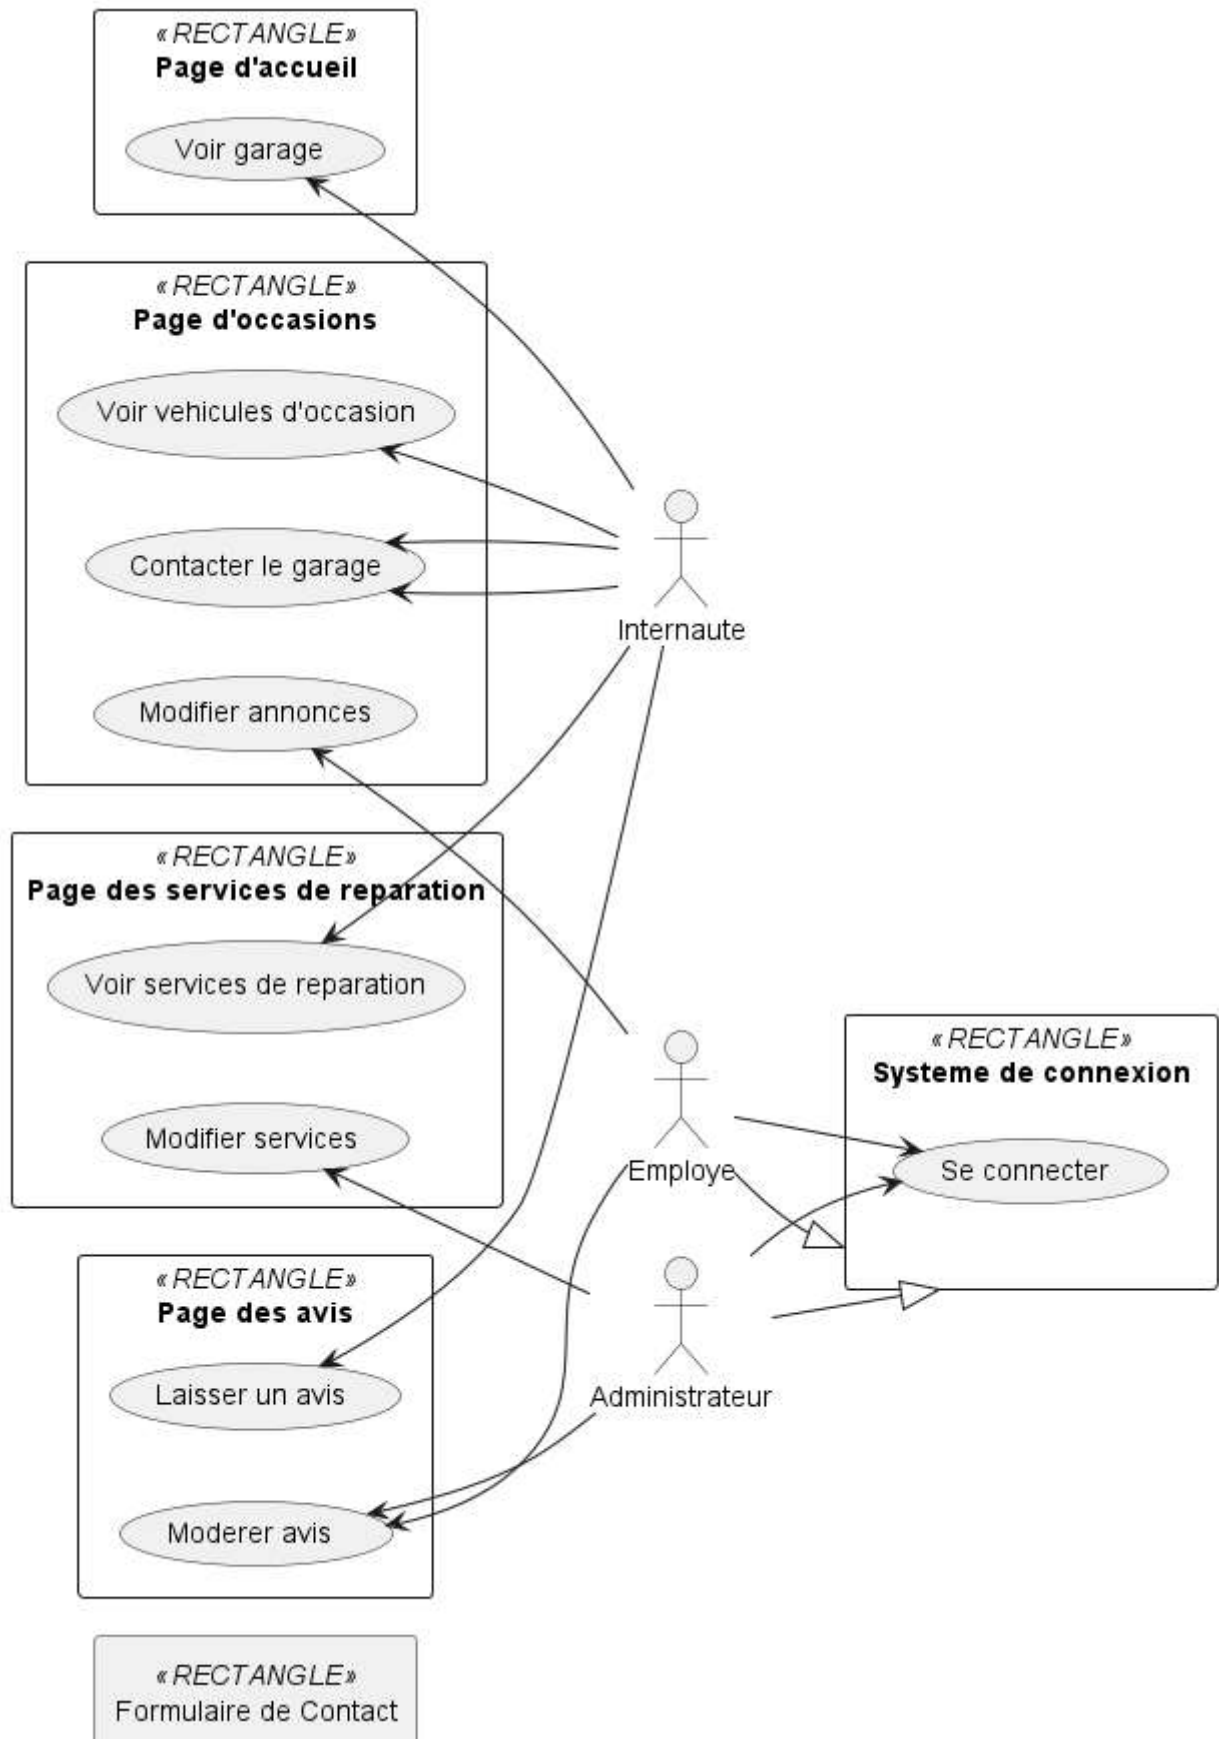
«RECTANGLE»
**Page d'accueil**

Voir garage

«RECTANGLE»
**Page d'occasions**

Voir vehicules d'occasion

Contacter le garage

Modifier annonces

Internaute

«RECTANGLE»
**Page des services de reparation**

Voir services de reparation

Modifier services

Employe

«RECTANGLE»
**Systeme de connexion**

Se connecter

«RECTANGLE»
**Page des avis**

Laisser un avis

Moderer avis

Administrateur

«RECTANGLE»
Formulaire de Contact